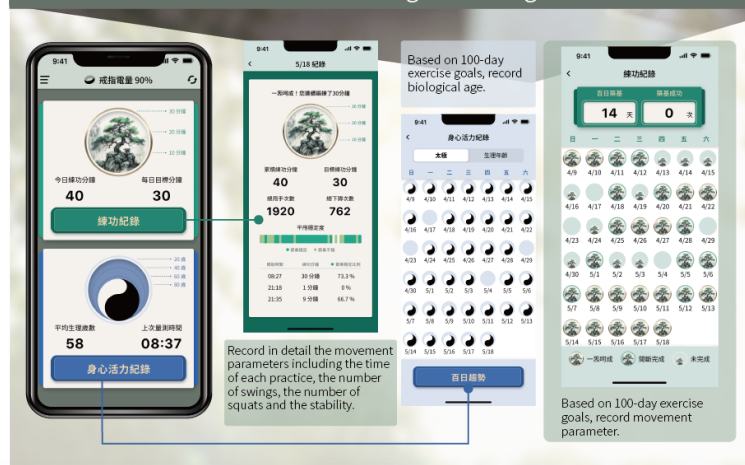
9:41
戒指電量 90%
30 分鐘
20 分鐘
10 分鐘
今日練功分鐘
每日目標分鐘
40
30
練功紀錄
20 歲
40 歲
60 歲
80 歲
平均生理歲數
上次量測時間
58
08:37
身心活力紀錄

9:41
5/18 紀錄
一秀呵成！您連續練了30分鐘
30 分鐘
20 分鐘
10 分鐘
累積練功分鐘
目標練功分鐘
40
30
總甩手次數
總下蹲次數
1920
762
平均穩定度
08:27
30 分鐘
73.3 %
21:16
1 分鐘
0 %
21:35
9 分鐘
66.7 %

Based on 100-day exercise goals, record biological age.

9:41
身心活力紀錄
太極
生理年齡
日 一 二 三 四 五 六
4/9 4/10 4/11 4/12 4/13 4/14 4/15
4/16 4/17 4/18 4/19 4/20 4/21 4/22
4/23 4/24 4/25 4/26 4/27 4/28 4/29
4/30 5/1 5/2 5/3 5/4 5/5 5/6
5/7 5/8 5/9 5/10 5/11 5/12 5/13
5/14 5/15 5/16 5/17 5/18
百日趨勢

9:41
練功紀錄
百日築基
築基成功
14 天
0 次
日 一 二 三 四 五 六
4/9 4/10 4/11 4/12 4/13 4/14 4/15
4/16 4/17 4/18 4/19 4/20 4/21 4/22
4/23 4/24 4/25 4/26 4/27 4/28 4/29
4/30 5/1 5/2 5/3 5/4 5/5 5/6
5/7 5/8 5/9 5/10 5/11 5/12 5/13
5/14 5/15 5/16 5/17 5/18
一秀呵成
開斷完成
未完成

Record in detail the movement parameters including the time of each practice, the number of swings, the number of squats and the stability.

Based on 100-day exercise goals, record movement parameter.